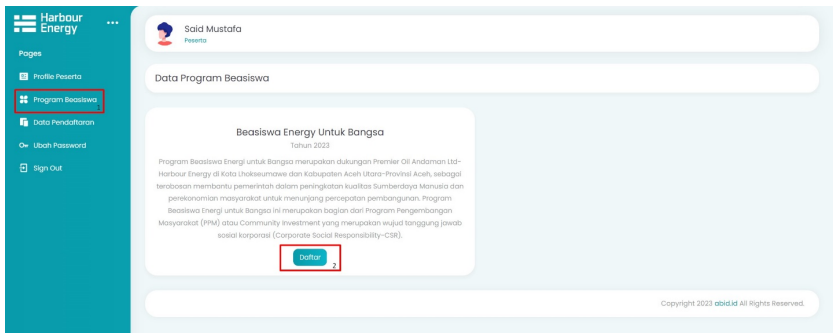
Harbour Energy ...

Pages

Profile Peserta

Program Beasiswa

Data Pendaftaran

Ubah Password

Sign Out

Said Mustafa
Peserta

Data Program Beasiswa

Beasiswa Energy Untuk Bangsa
Tahun 2023

Program Beasiswa Energi untuk Bangsa merupakan dukungan Premier Oil Andaman Ltd-Harbour Energy di Kota Lhokseumawe dan Kabupaten Aceh Utara-Provinsi Aceh, sebagai terobosan membantu pemerintah dalam peningkatan kualitas Sumberdaya Manusia dan perekonomian masyarakat untuk menunjang percepatan pembangunan. Program Beasiswa Energi untuk Bangsa ini merupakan bagian dari Program Pengembangan Masyarakat (PPM) atau Community Investment yang merupakan wujud tanggung jawab sosial korporasi (Corporate Social Responsibility-CSR).

Daftar

2

Copyright 2023 abid.id All Rights Reserved.